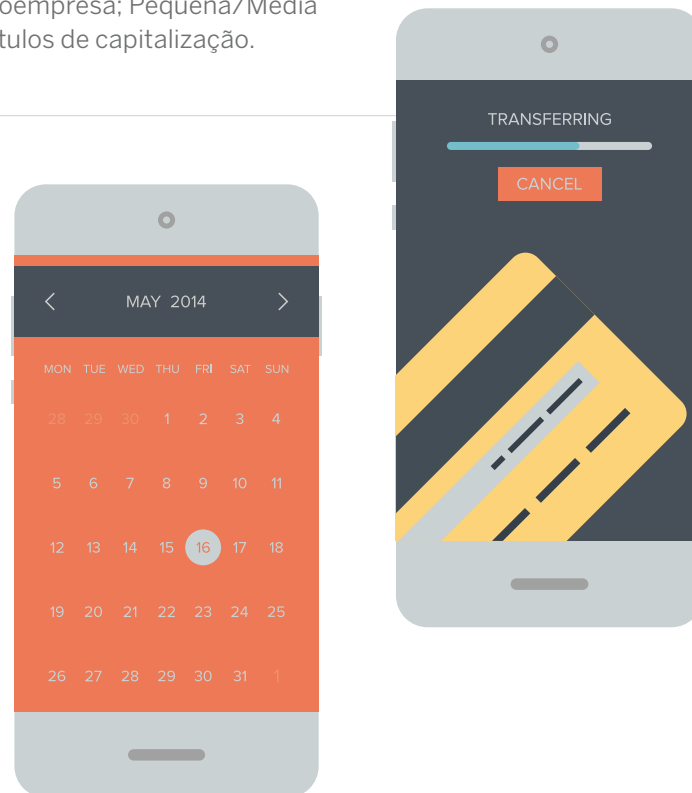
oempresa; Pequena/Média
tulos de capitalização.

TRANSFERRING

CANCEL

MAY 2014

| MON | TUE | WED | THU | FRI | SAT | SUN |
|---|---|---|---|---|---|---|
| 28 | 29 | 30 | 1 | 2 | 3 | 4 |
| 5 | 6 | 7 | 8 | 9 | 10 | 11 |
| 12 | 13 | 14 | 15 | 16 | 17 | 18 |
| 19 | 20 | 21 | 22 | 23 | 24 | 25 |
| 26 | 27 | 28 | 29 | 30 | 31 | 1 |